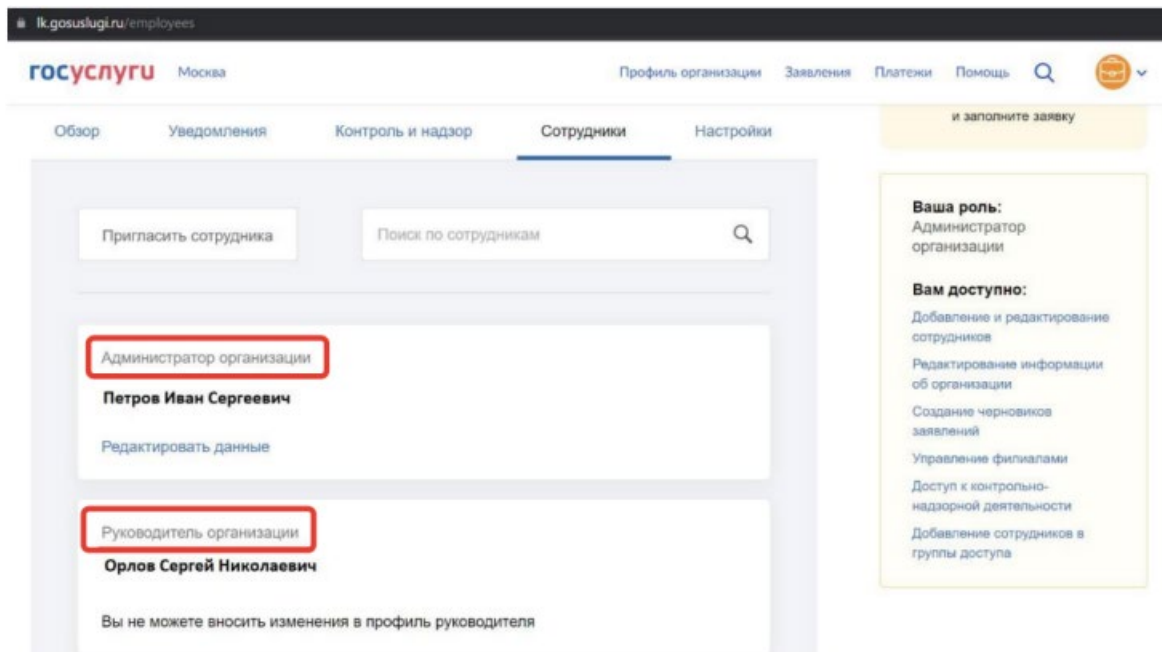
lk.gosuslugi.ru/employees

госуслуги Москва

Профиль организации Заявления Платежи Помощь

Обзор Уведомления Контроль и надзор Сотрудники Настройки

и заполните заявку

Пригласить сотрудника

Поиск по сотрудникам

Администратор организации

Петров Иван Сергеевич

Редактировать данные

Руководитель организации

Орлов Сергей Николаевич

Вы не можете вносить изменения в профиль руководителя

Ваша роль:
Администратор организации

Вам доступно:
Добавление и редактирование сотрудников
Редактирование информации об организации
Создание черновиков заявлений
Управление филиалами
Доступ к контрольно-надзорной деятельности
Добавление сотрудников в группы доступа